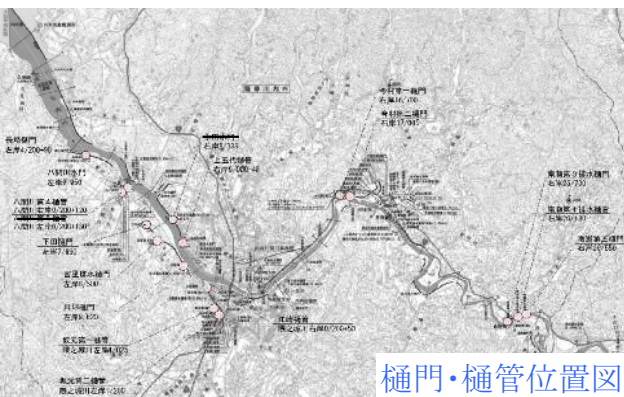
長柄樋門
左岸4/200+60

八劔1号水門
左岸5/450

八劔川第４樋管
左岸5/200+120

八劔川
左岸5/200+100

下田樋門
左岸5/400

上五代樋管
右岸6/200+40

右岸5/335

菅野第4樋門
左岸5/800

川内樋門
左岸5/420

北夫第一樋管
隈之城川左岸4/400

隈之城第二樋管
隈之城川左岸+210

平佐樋管
隈之城川右岸0/200+50

中郷第一樋門
右岸16/400

中郷第二樋門
右岸17/000

東郷第9排水樋門
右岸25/330

東郷第10排水樋管
右岸26/530

斉藤第五樋門
右岸27/550

樋門･樋管位置図